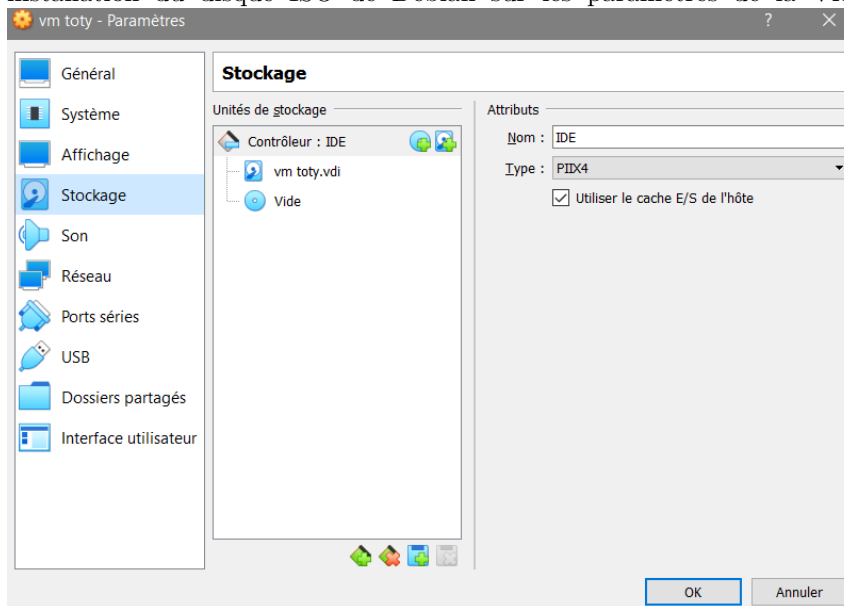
installation du disque ISO de Debian sur les paramètres de la VM

vm toty - Paramètres

?

Général

Système

Affichage

Stockage

Son

Réseau

Ports séries

USB

Dossiers partagés

Interface utilisateur

Stockage

Unités de stockage

Contrôleur : IDE

vm toty.vdi

Vide

Attributs

Nom : IDE

Type : PIIX4

Utiliser le cache E/S de l'hôte

OK

Annuler